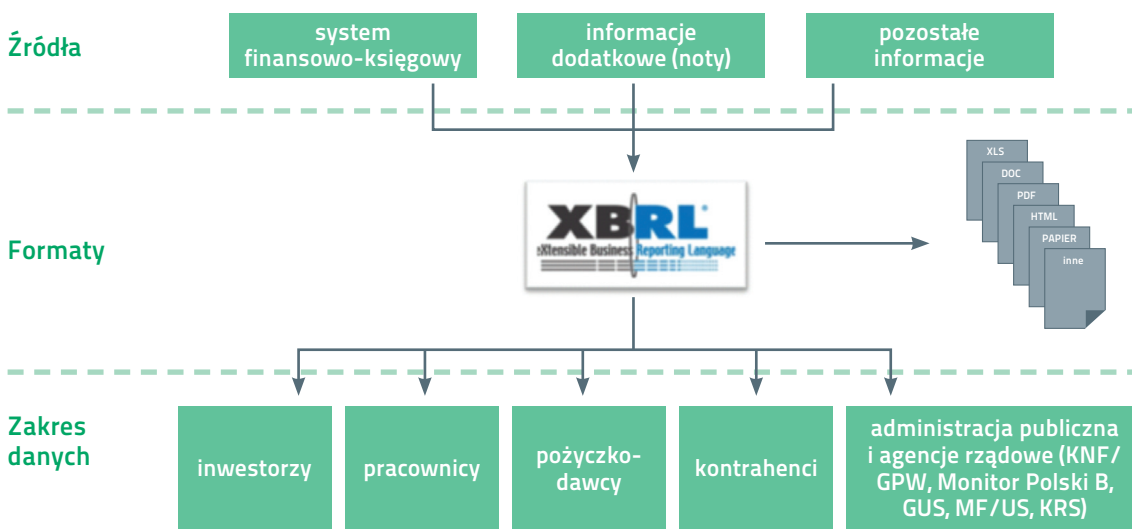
Źródła

system finansowo-księgowy

informacje dodatkowe (noty)

pozostałe informacje

Formaty

XBRL®
eXtensible Business Reporting Language

XLS
DOC
PDF
HTML
PAPIER
inne

Zakres danych

inwestorzy

pracownicy

pożyczkodawcy

kontrahenci

administracja publiczna i agencje rządowe (KNF/GPW, Monitor Polski B, GUS, MF/US, KRS)